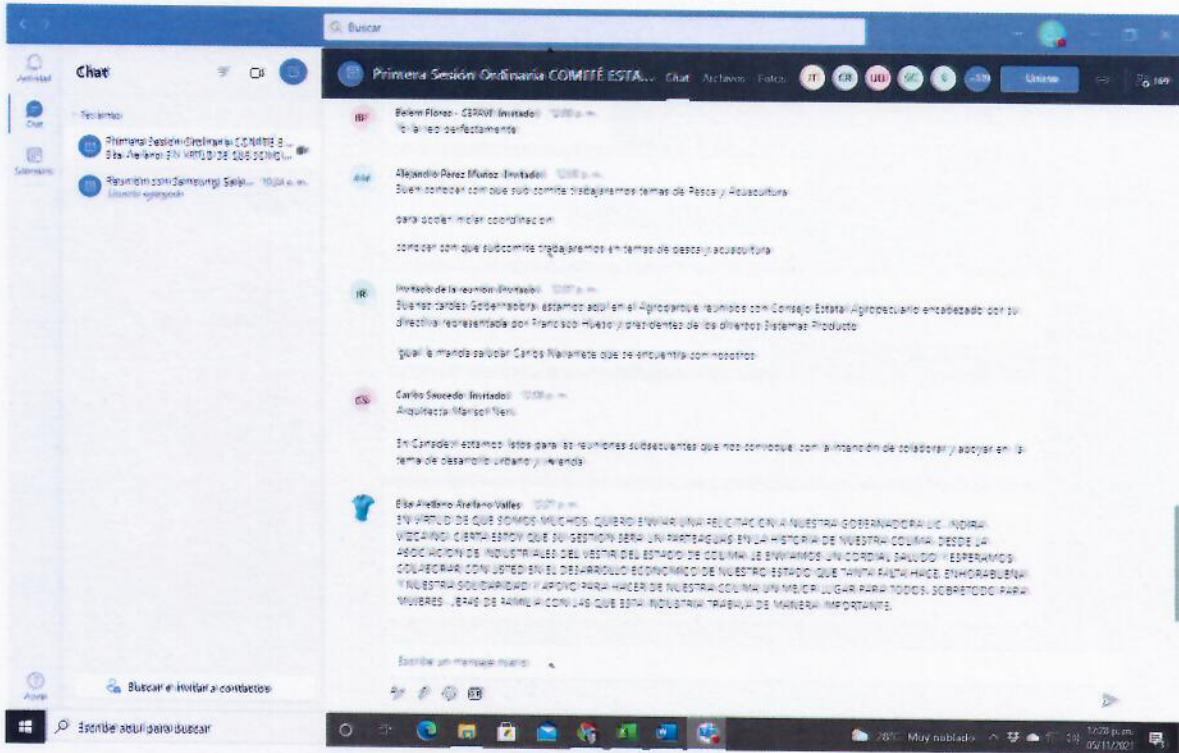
Buscar

Actividad
Chat
Calendario
Ayuda

Chat

Recientes

Primera Sesión Ordinaria COMITÉ E...
Elsa Arellano: EN VIRTUD DE QUE SOMOS...

Reunión con Samsung Salp... 10:24 a.m.
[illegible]

Buscar e invitar a contactos

Primera Sesión Ordinaria COMITÉ ESTA... Chat Archivos Fotos JT GR UU GC S +159 Unirse 169

BF Belem Flores - CEPAVI (Invitado) 12:00 p.m.
Yo la leo perfectamente

AM Alejandro Pérez Muñoz (Invitado) 12:00 p.m.
Buen conocer con que sub comite trabajaremos temas de Pesca y Acuacultura

para poder iniciar coordinacion

conocer con que subcomite trabajaremos en temas de pesca y acuacultura

IR Invitado de la reunion (Invitado) 12:07 p.m.
Buenas tardes Gobernadora, estamos aquí en el Agroparque reunidos con Consejo Estatal Agropecuario encabezado por su directiva representada por Francisco Hueso y presidentes de los diversos Sistemas Producto

Igual le manda saludar Carlos Naranjo que se encuentra con nosotros

CS Carlos Saucedo (Invitado) 12:08 p.m.
Arquitecta Marisol Neri

En Canadevi estamos listos para las reuniones subsecuentes que nos convoque, con la intención de colaborar y apoyar en la tema de desarrollo urbano y vivienda

Elsa Arellano Arellano Valles 12:11 p.m.
EN VIRTUD DE QUE SOMOS MUCHOS, QUIERO ENVIAR UNA FELICITACION A NUESTRA GOBERNADORA LIC. INDIRA VIZCAINO, CIERTA ESTOY QUE SU GESTION SERA UN PARTEAGUAS EN LA HISTORIA DE NUESTRA COLIMA. DESDE LA ASOCIACION DE INDUSTRIALES DEL VESTIR DEL ESTADO DE COLIMA LE ENVIAMOS UN CORDIAL SALUDO, Y ESPERAMOS COLABORAR CON USTED EN EL DESARROLLO ECONOMICO DE NUESTRO ESTADO QUE TANTA FALTA HACE. ENHORABUENA Y NUESTRA SOLIDARIDAD Y APOYO PARA HACER DE NUESTRA COLIMA UN MEJOR LUGAR PARA TODOS. SOBRETODO PARA MUJERES JEFAS DE FAMILIA CON LAS QUE ESTA INDUSTRIA TRABAJA DE MANERA IMPORTANTE.

Escribe un mensaje nuevo

Escribe aquí para buscar

28°C Muy nublado 12:28 p.m. 05/11/2021